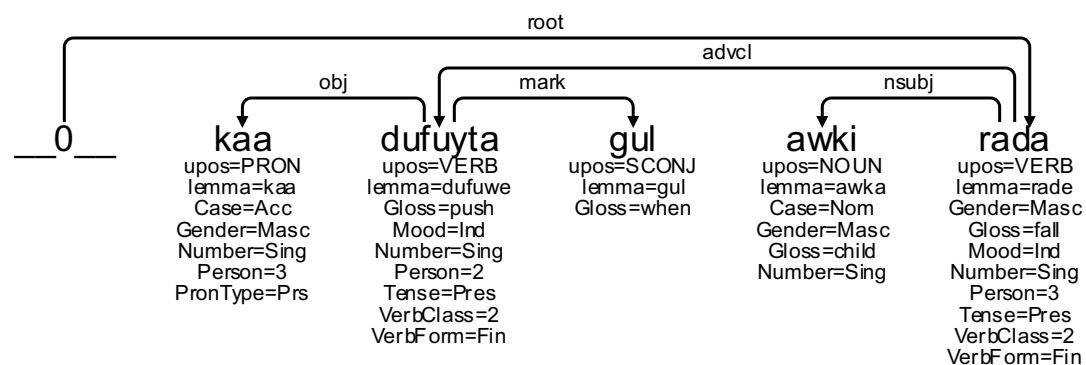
root

advcl

obj

mark

nsubj

__0__

kaa
upos=PRON
lemma=kaa
Case=Acc
Gender=Masc
Number=Sing
Person=3
PronType=Prs

dufuyta
upos=VERB
lemma=dufuwe
Gloss=push
Mood=Ind
Number=Sing
Person=2
Tense=Pres
VerbClass=2
VerbForm=Fin

gul
upos=SCONJ
lemma=gul
Gloss=when

awki
upos=NOUN
lemma=awka
Case=Nom
Gender=Masc
Gloss=child
Number=Sing

rada
upos=VERB
lemma=rade
Gender=Masc
Gloss=fall
Mood=Ind
Number=Sing
Person=3
Tense=Pres
VerbClass=2
VerbForm=Fin